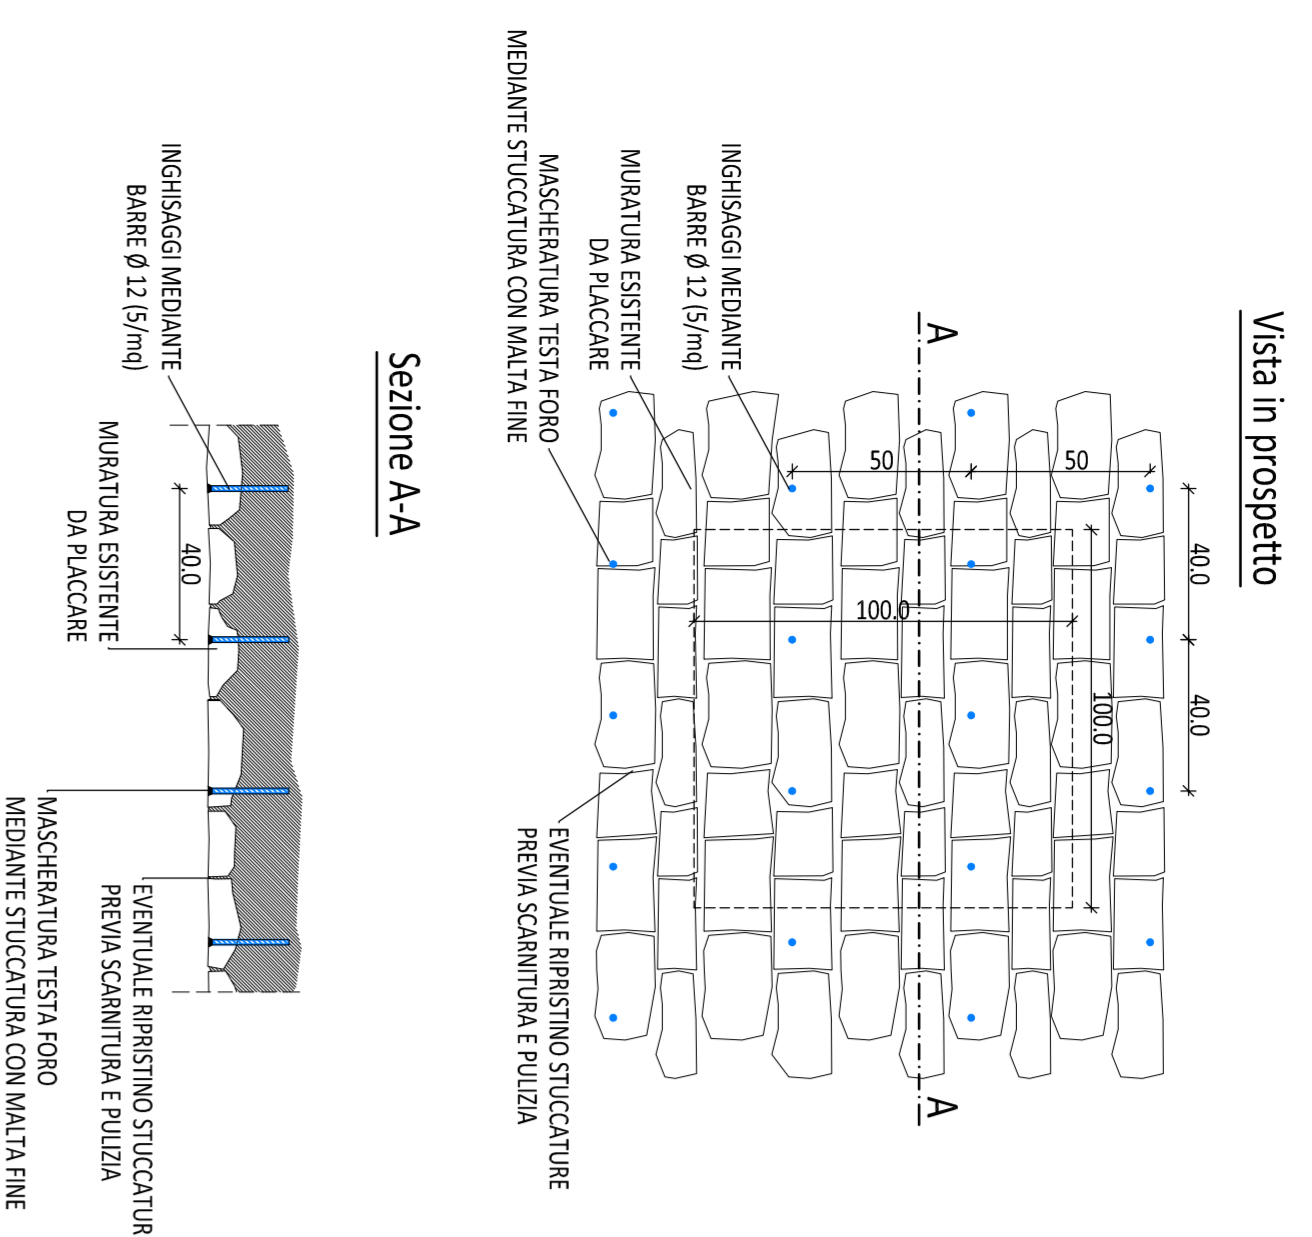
Vista in prospetto

A

A

50

50

40.0

40.0

100.0

100.0

INGHISAGGI MEDIANTE BARRE Ø 12 (5/mq)

MURATURA ESISTENTE DA PLACCARE

MASCHERATURA TESTA FORO MEDIANTE STUCCATURA CON MALTA FINE

EVENTUALE RIPRISTINO STUCCATURE PREVIA SCARNITURA E PULIZIA

Sezione A-A

INGHISAGGI MEDIANTE BARRE Ø 12 (5/mq)

40.0

MURATURA ESISTENTE DA PLACCARE

EVENTUALE RIPRISTINO STUCCATUR PREVIA SCARNITURA E PULIZIA

MASCHERATURA TESTA FORO MEDIANTE STUCCATURA CON MALTA FINE